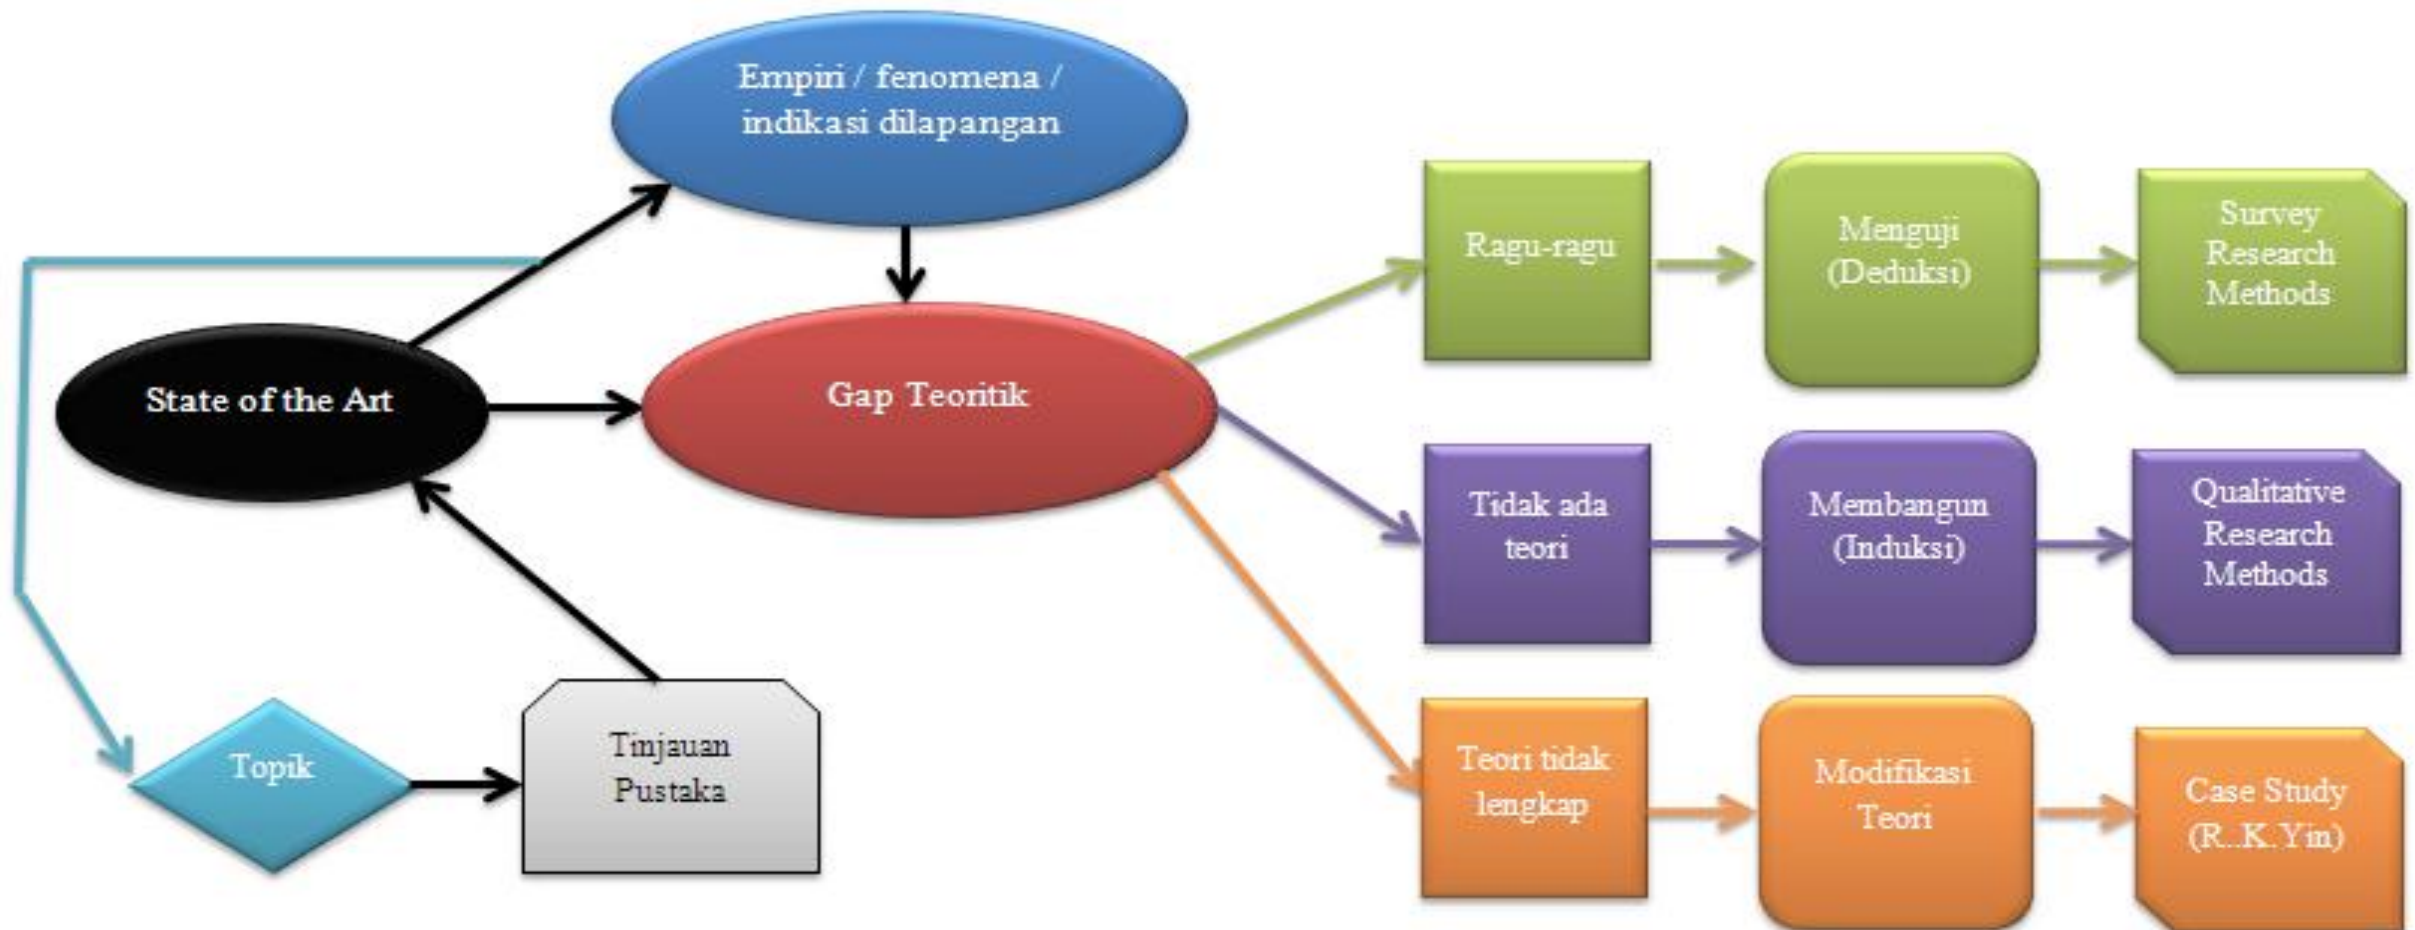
Empiri / fenomena / indikasi dilapangan

State of the Art

Gap Teoritik

Topik

Tinjauan Pustaka

Ragu-ragu

Menguji (Deduksi)

Survey Research Methods

Tidak ada teori

Membangun (Induksi)

Qualitative Research Methods

Teori tidak lengkap

Modifikasi Teori

Case Study (R..K.Yin)